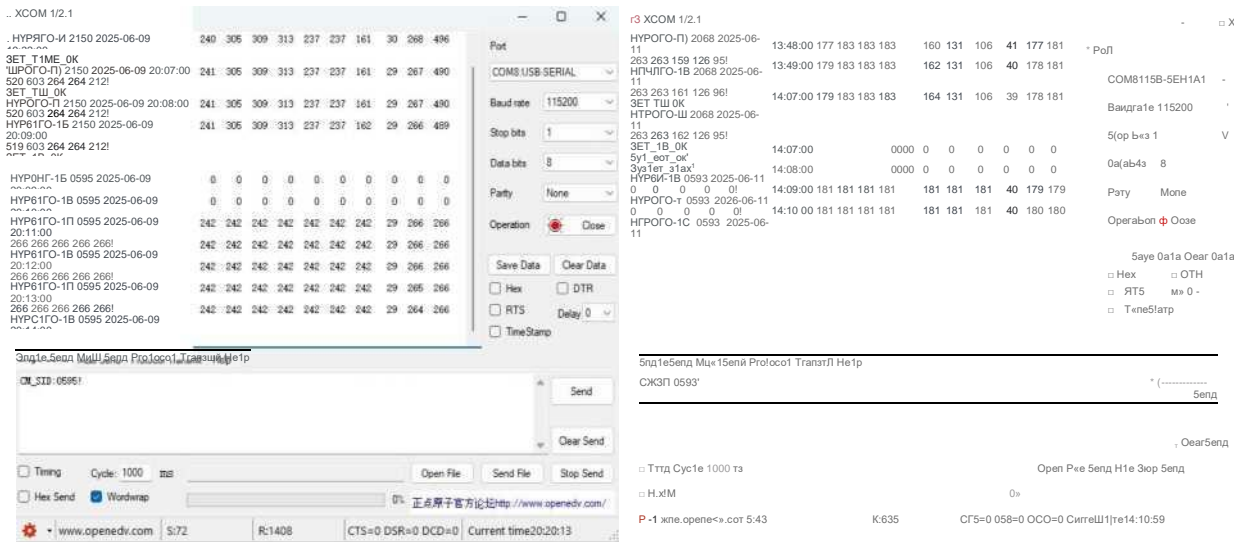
.. XCOM 1/2.1

. НУРЯГО-И 2150 2025-06-09 240 305 309 313 237 237 161 30 268 496
ЗЕТ_Т1МЕ_0К
'ШРОГО-П) 2150 2025-06-09 20:07:00 241 305 309 313 237 237 161 29 267 490
520 603 264 264 212!
ЗЕТ_ТШ_0К
НУРОГО-П 2150 2025-06-09 20:08:00 241 305 309 313 237 237 161 29 267 490
520 603 264 264 212!
НУР61ГО-1Б 2150 2025-06-09 241 305 309 313 237 237 162 29 266 489
20:09:00
519 603 264 264 212!

НУР0НГ-1Б 0595 2025-06-09 0 0 0 0 0 0 0 0 0 0
НУР61ГО-1В 0595 2025-06-09 0 0 0 0 0 0 0 0 0 0
НУР61ГО-1П 0595 2025-06-09 242 242 242 242 242 242 242 29 266 266
20:11:00
266 266 266 266 266!
НУР61ГО-1В 0595 2025-06-09 242 242 242 242 242 242 242 29 266 266
20:12:00
266 266 266 266 266!
НУР61ГО-1П 0595 2025-06-09 242 242 242 242 242 242 242 29 265 266
20:13:00
266 266 266 266 266!
НУРС1ГО-1В 0595 2025-06-09 242 242 242 242 242 242 242 29 264 266

Port
COM8:USB-SERIAL
Baud rate 115200
Stop bits 1
Data bits 8
Parity None
Operation Close
Save Data Clear Data
Hex DTR
RTS Delay 0
TimeStamp

Эпд1е 5епд МиШ 5епд Рго1осо1 Тгапзщй Не1р
CM_SID:0595!
Send
Clear Send
Timing Cycle: 1000 ms
Hex Send Wordwrap
Open File Send File Stop Send
0% 正点原子官方论坛http://www.openedv.com/
www.openedv.com S:72 R:1408 CTS=0 DSR=0 DCD=0 Current time20:20:13

г3 XCOM 1/2.1

НУРОГО-П) 2068 2025-06-11 13:48:00 177 183 183 183 160 131 106 41 177 181
263 263 159 126 95!
НПЧЛГО-1В 2068 2025-06-11 13:49:00 179 183 183 183 162 131 106 40 178 181
263 263 161 126 96!
ЗЕТ ТШ 0К 14:07:00 179 183 183 183 164 131 106 39 178 181
НТРОГО-Ш 2068 2025-06-11
263 263 162 126 95!
ЗЕТ_1В_0К 14:07:00 0000 0 0 0 0 0 0
5у1_еот_ок'
Зуз1ег_з1ах¹ 14:08:00 0000 0 0 0 0 0 0
НУР6И-1В 0593 2025-06-11
0 0 0 0 0! 14:09:00 181 181 181 181 181 181 181 40 179 179
НУРОГО-т 0593 2026-06-11
0 0 0 0 0! 14:10 00 181 181 181 181 181 181 181 40 180 180
НГРОГО-1С 0593 2025-06-11

* РоЛ
СОМ8115В-5ЕН1А1
Ваидга1е 115200
5(ор Ь«з 1
0а(аЬ4з 8
Рэту Моnе
ОрегаЬоn Оозе
5ауе 0а1а Оеаг 0а1а
Нех ОТН
ЯТ5 м» 0 -
Т«пе5!атр

5пд1е5епд Мц«15епй Рго!осо1 ТгапзтЛ Не1р
СЖЗП 0593'
5епд
, Оеаг5епд
Тттд Сус1е 1000 тз Open Р«е 5епд Н1е Зюр 5епд
Н.х!М 0»
Р -1 жпе.орепе<».сот 5:43 К:635 СГ5=0 058=0 ОСО=0 СиггеШ1|те14:10:59